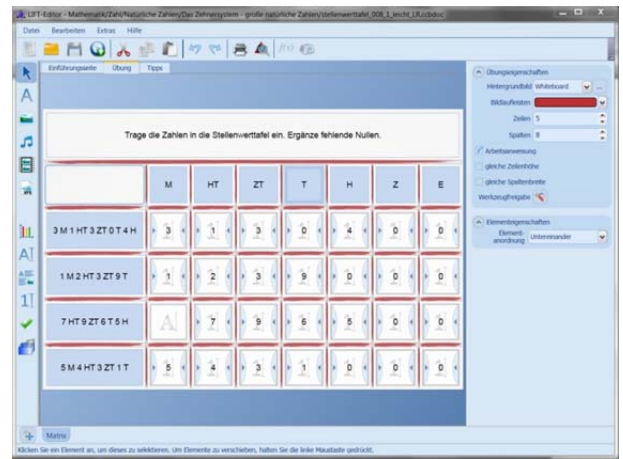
LIFT-Editor - Mathematik/Zahl/Natürliche Zahlen/Das Zehnersystem - große natürliche Zahlen/stellenwerttafel_008_1_leicht_LR.ccbdoc

Datei Bearbeiten Extras Hilfe

Einführungsseite Übung Tipps

Trage die Zahlen in die Stellenwerttafel ein. Ergänze fehlende Nullen.

| | M | HT | ZT | T | H | Z | E |
|---|---|---|---|---|---|---|---|
| 3 M 1 HT 3 ZT 0 T 4 H | 3 | 1 | 3 | 0 | 4 | 0 | 0 |
| 1 M 2 HT 3 ZT 9 T | 1 | 2 | 3 | 9 | 0 | 0 | 0 |
| 7 HT 9 ZT 6 T 5 H | A | 7 | 9 | 6 | 5 | 0 | 0 |
| 5 M 4 HT 3 ZT 1 T | 5 | 4 | 3 | 1 | 0 | 0 | 0 |

Übungseigenschaften
Hintergrundbild Whiteboard
Bildlaufleisten
Zeilen 5
Spalten 8
Arbeitsanweisung
gleiche Zeilenhöhe
gleiche Spaltenbreite
Werkzeugfreigabe

Elementeigenschaften
Element-anordnung Untereinander

Matrix

Klicken Sie ein Element an, um dieses zu selektieren. Um Elemente zu verschieben, halten Sie die linke Maustaste gedrückt.